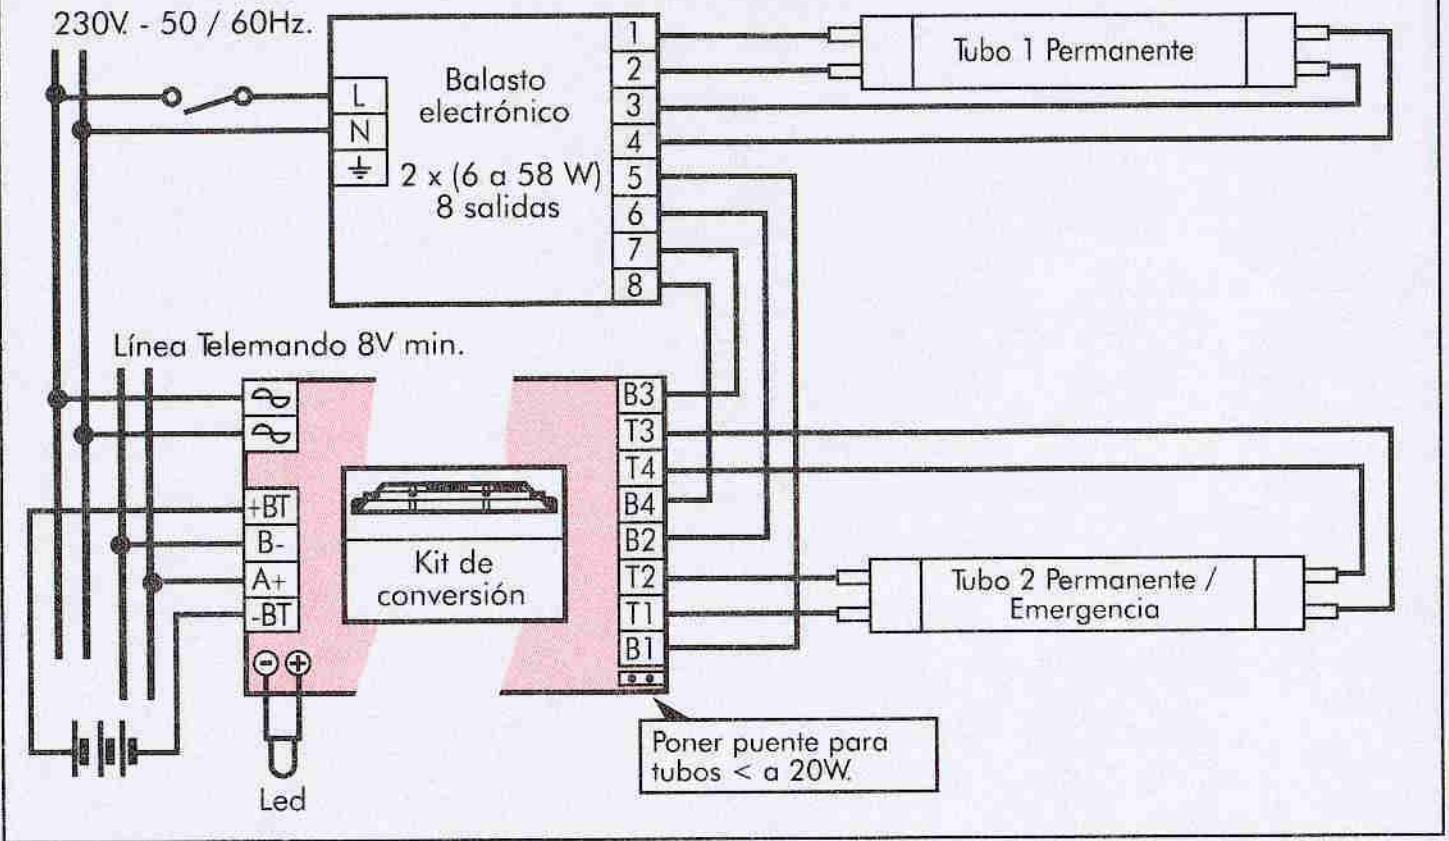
230V. - 50 / 60Hz.

L
N
⏚

Balasto electrónico

2 x (6 a 58 W)
8 salidas

1
2
3
4
5
6
7
8

Tubo 1 Permanente

Línea Telemando 8V min.

~
~
+BT
B-
A+
-BT

Kit de conversión

B3
T3
T4
B4
B2
T2
T1
B1

Tubo 2 Permanente / Emergencia

⊖ ⊕

Led

Poner puente para tubos < a 20W.